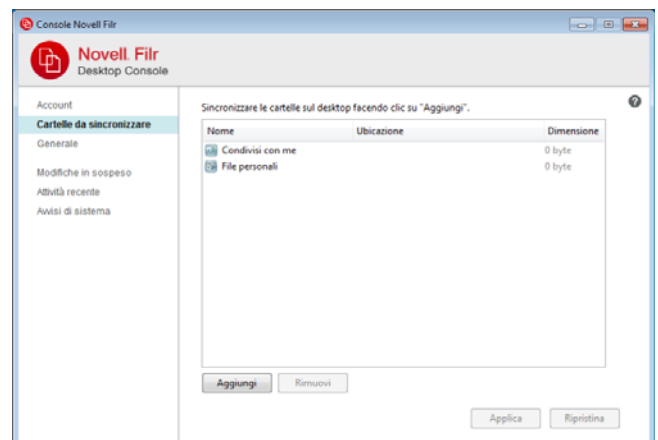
Console Novell Filr

Novell. Filr
Desktop Console

Account
Cartelle da sincronizzare
Generale

Modifiche in sospeso
Attività recente
Avvisi di sistema

Sincronizzare le cartelle sul desktop facendo clic su "Aggiungi".

| Nome | Ubicazione | Dimensione |
|---|---|---|
| Condivisi con me | | 0 byte |
| File personali | | 0 byte |

Aggiungi
Rimuovi

Applica
Ripristina